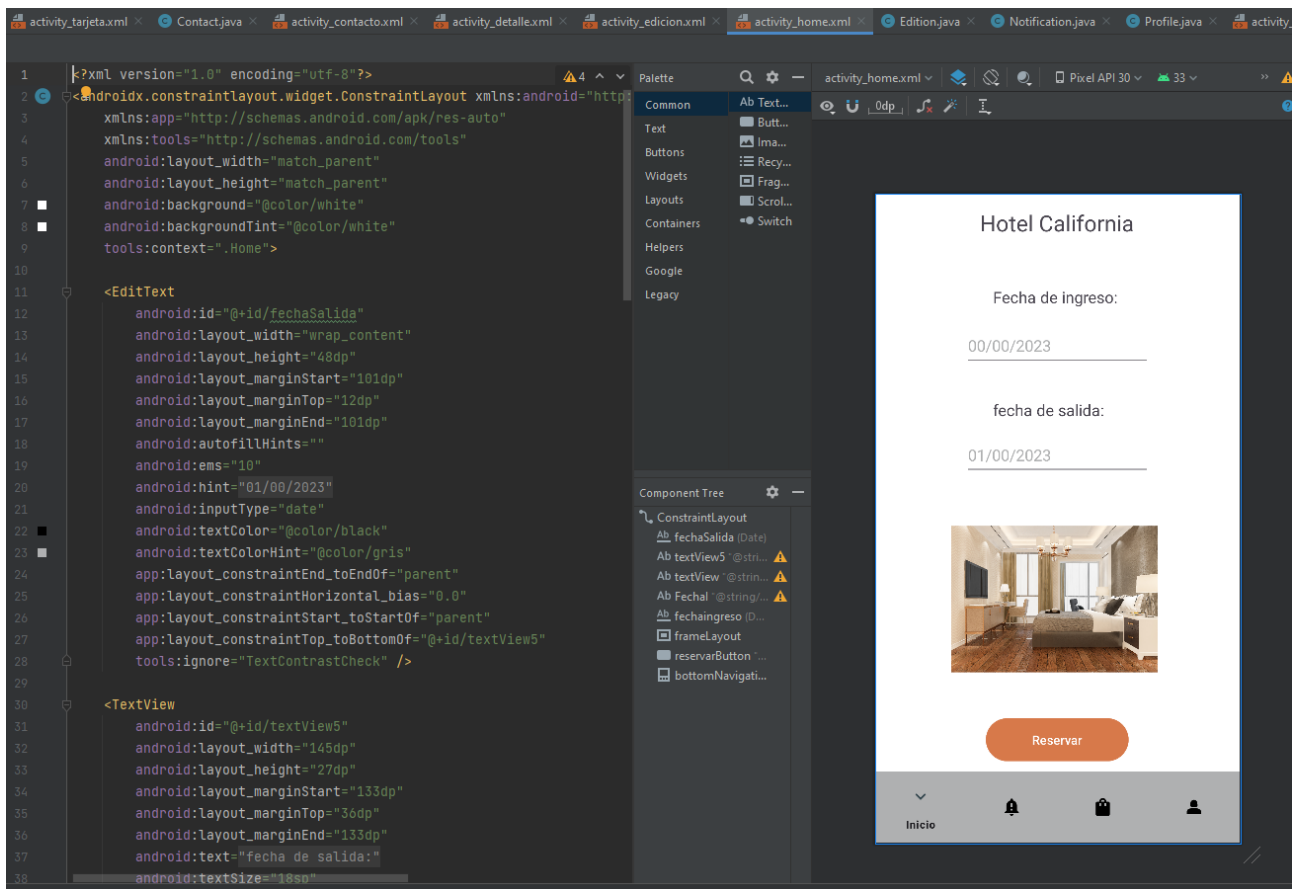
activity_tarjeta.xml × Contact.java × activity_contacto.xml × activity_detalle.xml × activity_edicion.xml × activity_home.xml × Edition.java × Notification.java × Profile.java × activity_

1 <?xml version="1.0" encoding="utf-8"?>
2 <androidx.constraintlayout.widget.ConstraintLayout xmlns:android="http:
3 xmlns:app="http://schemas.android.com/apk/res-auto"
4 xmlns:tools="http://schemas.android.com/tools"
5 android:layout_width="match_parent"
6 android:layout_height="match_parent"
7 android:background="@color/white"
8 android:backgroundTint="@color/white"
9 tools:context=".Home">
10
11 <EditText
12 android:id="@+id/fechaSalida"
13 android:layout_width="wrap_content"
14 android:layout_height="48dp"
15 android:layout_marginStart="101dp"
16 android:layout_marginTop="12dp"
17 android:layout_marginEnd="101dp"
18 android:autofillHints=""
19 android:ems="10"
20 android:hint="01/00/2023"
21 android:inputType="date"
22 android:textColor="@color/black"
23 android:textColorHint="@color/gris"
24 app:layout_constraintEnd_toEndOf="parent"
25 app:layout_constraintHorizontal_bias="0.0"
26 app:layout_constraintStart_toStartOf="parent"
27 app:layout_constraintTop_toBottomOf="@+id/textView5"
28 tools:ignore="TextContrastCheck" />
29
30 <TextView
31 android:id="@+id/textView5"
32 android:layout_width="145dp"
33 android:layout_height="27dp"
34 android:layout_marginStart="133dp"
35 android:layout_marginTop="36dp"
36 android:layout_marginEnd="133dp"
37 android:text="fecha de salida:"
38 android:textSize="18sp"

⚠4

Palette
Common
Text
Buttons
Widgets
Layouts
Containers
Helpers
Google
Legacy

Ab Text...
Butt...
Ima...
Recy...
Frag...
Scrol...
Switch

Component Tree
ConstraintLayout
Ab fechaSalida (Date)
Ab textView5 "@stri...
Ab textView "@strin...
Ab FechaI "@string/...
Ab fechaingreso (D...
frameLayout
reservarButton "...
bottomNavigati...

activity_home.xml
Pixel API 30
33
0dp

Hotel California
Fecha de ingreso:
00/00/2023
fecha de salida:
01/00/2023
Reservar
Inicio